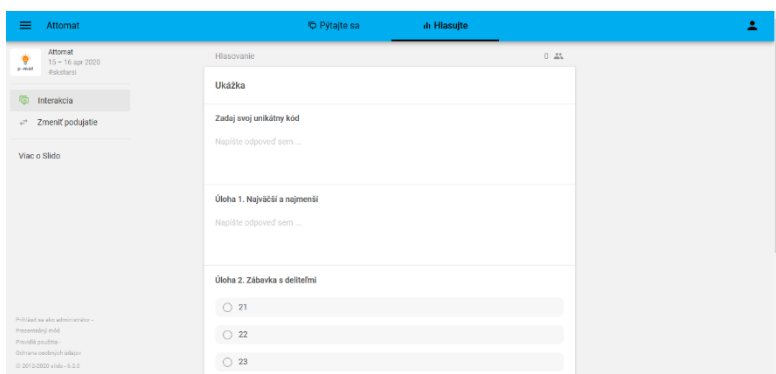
Attomat

Pýtajte sa

Hlasujte

Attomat
15 – 16 apr 2020
#skstarsi

Interakcia

Zmeniť podujatie

Viac o Slido

Prihlásiť sa ako administrátor · Prezentačný mód · Pravidlá použitia · Ochrana osobných údajov
© 2012-2020 slido · 6.2.3

Hlasovanie

0

Ukážka

Zadaj svoj unikátny kód

Napíšte odpoveď sem ...

Úloha 1. Najväčší a najmenší

Napíšte odpoveď sem ...

Úloha 2. Zábavka s deliteľmi

21

22

23